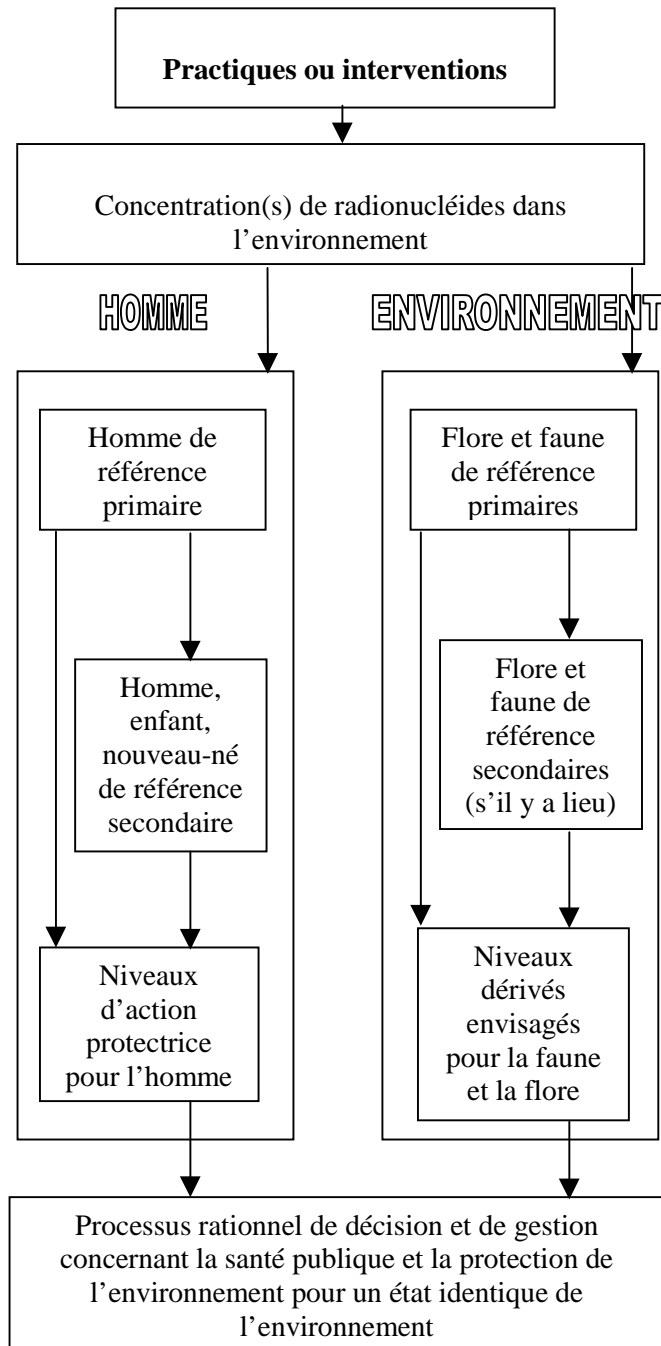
**Practiques ou interventions**

Concentration(s) de radionucléides dans l'environnement

HOMME

ENVIRONNEMENT

Homme de référence primaire

Homme, enfant, nouveau-né de référence secondaire

Niveaux d'action protectrice pour l'homme

Flore et faune de référence primaires

Flore et faune de référence secondaires (s'il y a lieu)

Niveaux dérivés envisagés pour la faune et la flore

Processus rationnel de décision et de gestion concernant la santé publique et la protection de l'environnement pour un état identique de l'environnement